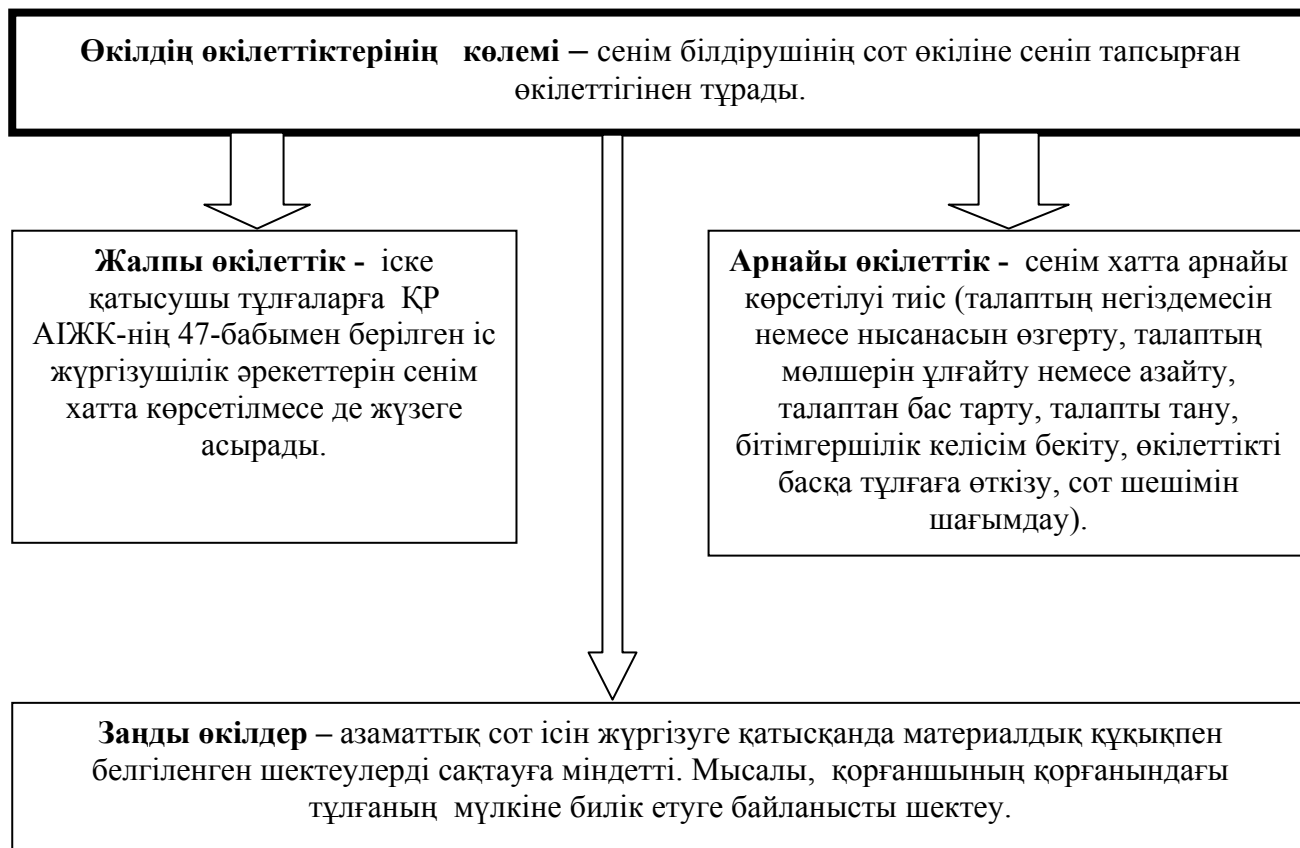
**Өкілдің өкілеттіктерінің көлемі –** сенім білдірушінің сот өкіліне сеніп тапсырған өкілеттігінен тұрады.

**Жалпы өкілеттік -** іске қатысушы тұлғаларға ҚР АІЖК-нің 47-бабымен берілген іс жүргізушілік әрекеттерін сенім хатта көрсетілмесе де жүзеге асырады.

**Арнайы өкілеттік -** сенім хатта арнайы көрсетілуі тиіс (талаптың негіздемесін немесе нысанасын өзгерту, талаптың мөлшерін ұлғайту немесе азайту, талаптан бас тарту, талапты тану, бітімгершілік келісім бекіту, өкілеттікті басқа тұлғаға өткізу, сот шешімін шағымдау).

**Заңды өкілдер –** азаматтық сот ісін жүргізуге қатысқанда материалдық құқықпен белгіленген шектеулерді сақтауға міндетті. Мысалы, қорғаншының қорғанындағы тұлғаның мүлкіне билік етуге байланысты шектеу.